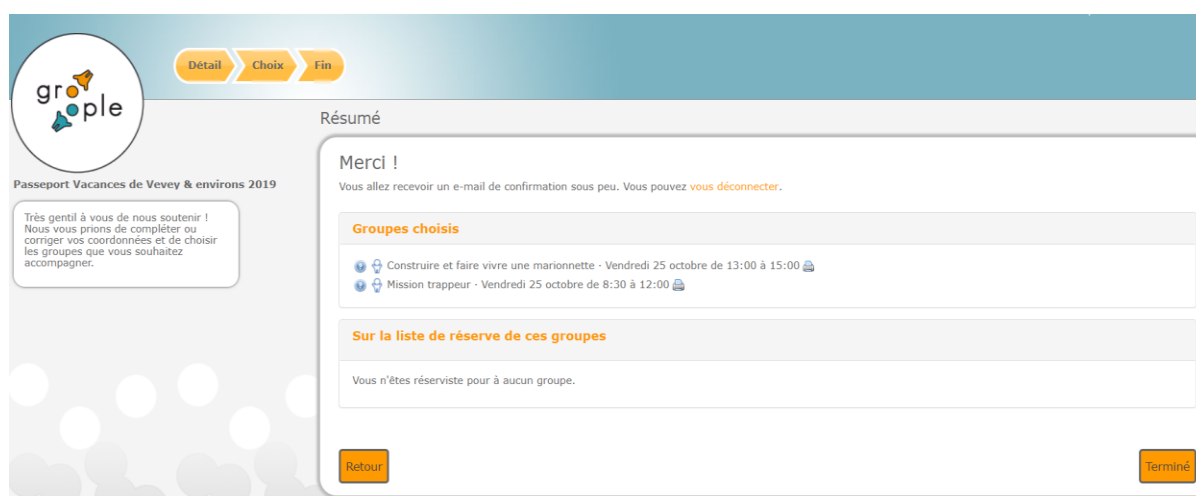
groople

Détail
Choix
Fin

Passeport Vacances de Vevey & environs 2019

Très gentil à vous de nous soutenir ! Nous vous prions de compléter ou corriger vos coordonnées et de choisir les groupes que vous souhaitez accompagner.

Résumé

Merci !

Vous allez recevoir un e-mail de confirmation sous peu. Vous pouvez vous déconnecter.

Groupes choisis

Construire et faire vivre une marionnette · Vendredi 25 octobre de 13:00 à 15:00

Mission trappeur · Vendredi 25 octobre de 8:30 à 12:00

Sur la liste de réserve de ces groupes

Vous n'êtes réserviste pour à aucun groupe.

Retour

Terminé